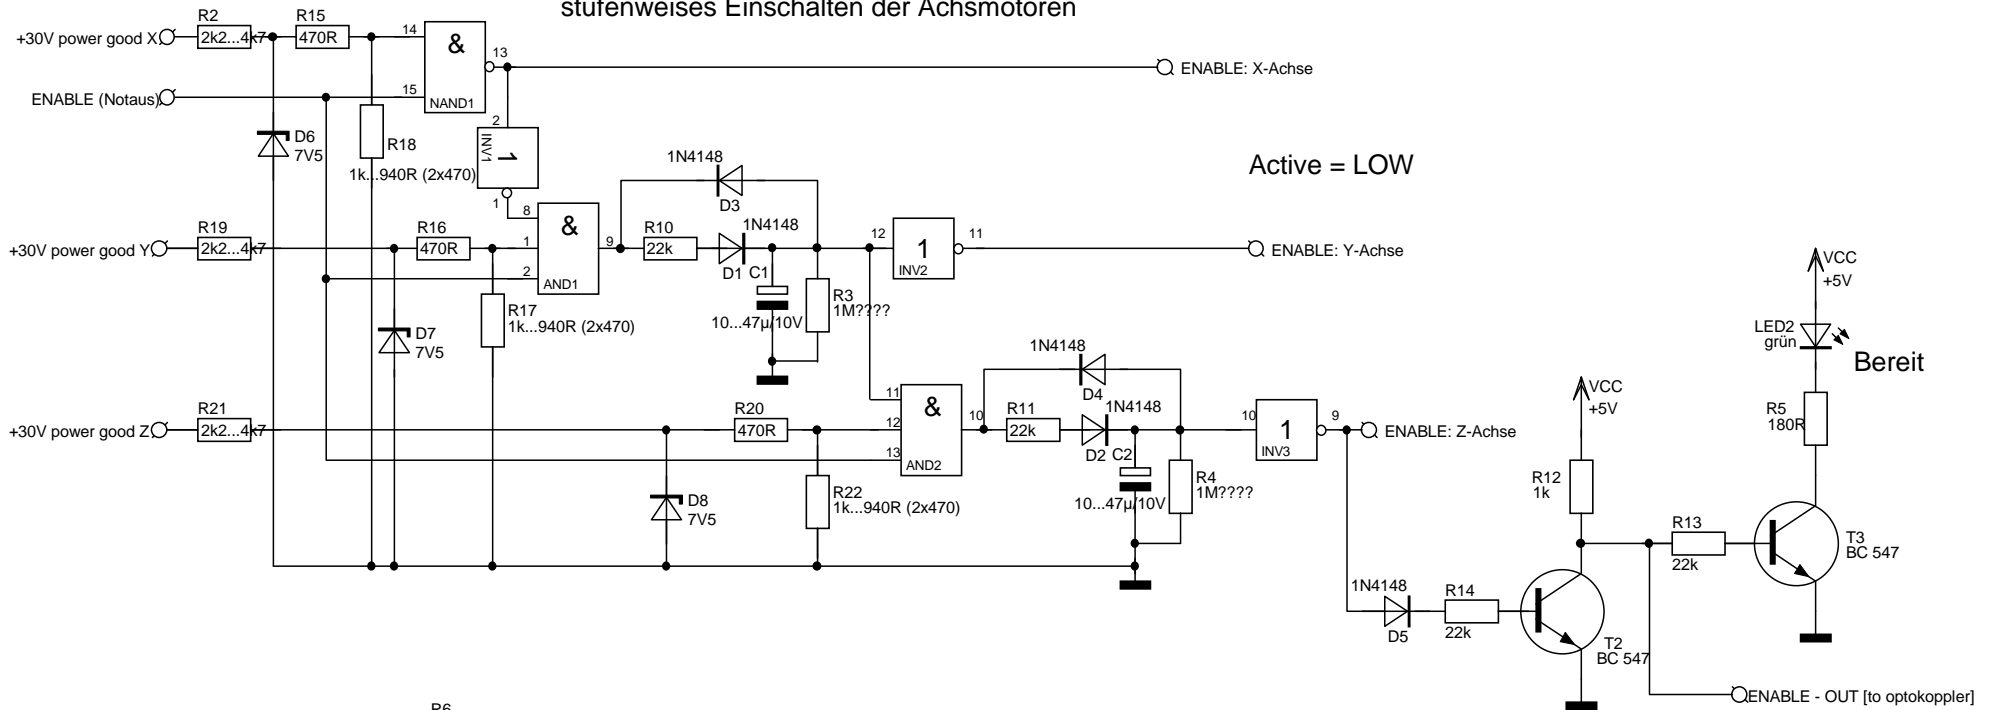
stufenweises Einschalten der Achsmotoren

R2
+30V power good X
2k2...4k7
R15
470R
14
&
13
ENABLE: X-Achse
ENABLE (Notaus)
15
NAND1
D6
7V5
R18
1k...940R (2x470)
2
INV1
1
1
8
&
1N4148
D3
Active = LOW
R19
+30V power good Y
2k2...4k7
R16
470R
1
2
AND1
9
R10
22k
1N4148
D1
C1
12
1
INV2
11
ENABLE: Y-Achse
R17
1k...940R (2x470)
D7
7V5
10...47µ/10V
R3
1M????
VCC
+5V
LED2
grün
Bereit
1N4148
D4
11
&
R21
+30V power good Z
2k2...4k7
R20
470R
12
13
AND2
10
R11
22k
1N4148
D2
C2
10
1
INV3
9
ENABLE: Z-Achse
VCC
+5V
R5
180R
D8
7V5
R22
1k...940R (2x470)
10...47µ/10V
R4
1M????
R12
1k
R13
22k
T3
BC 547
1N4148
D5
R14
22k
T2
BC 547
ENABLE - OUT [to optokoppler]
R6